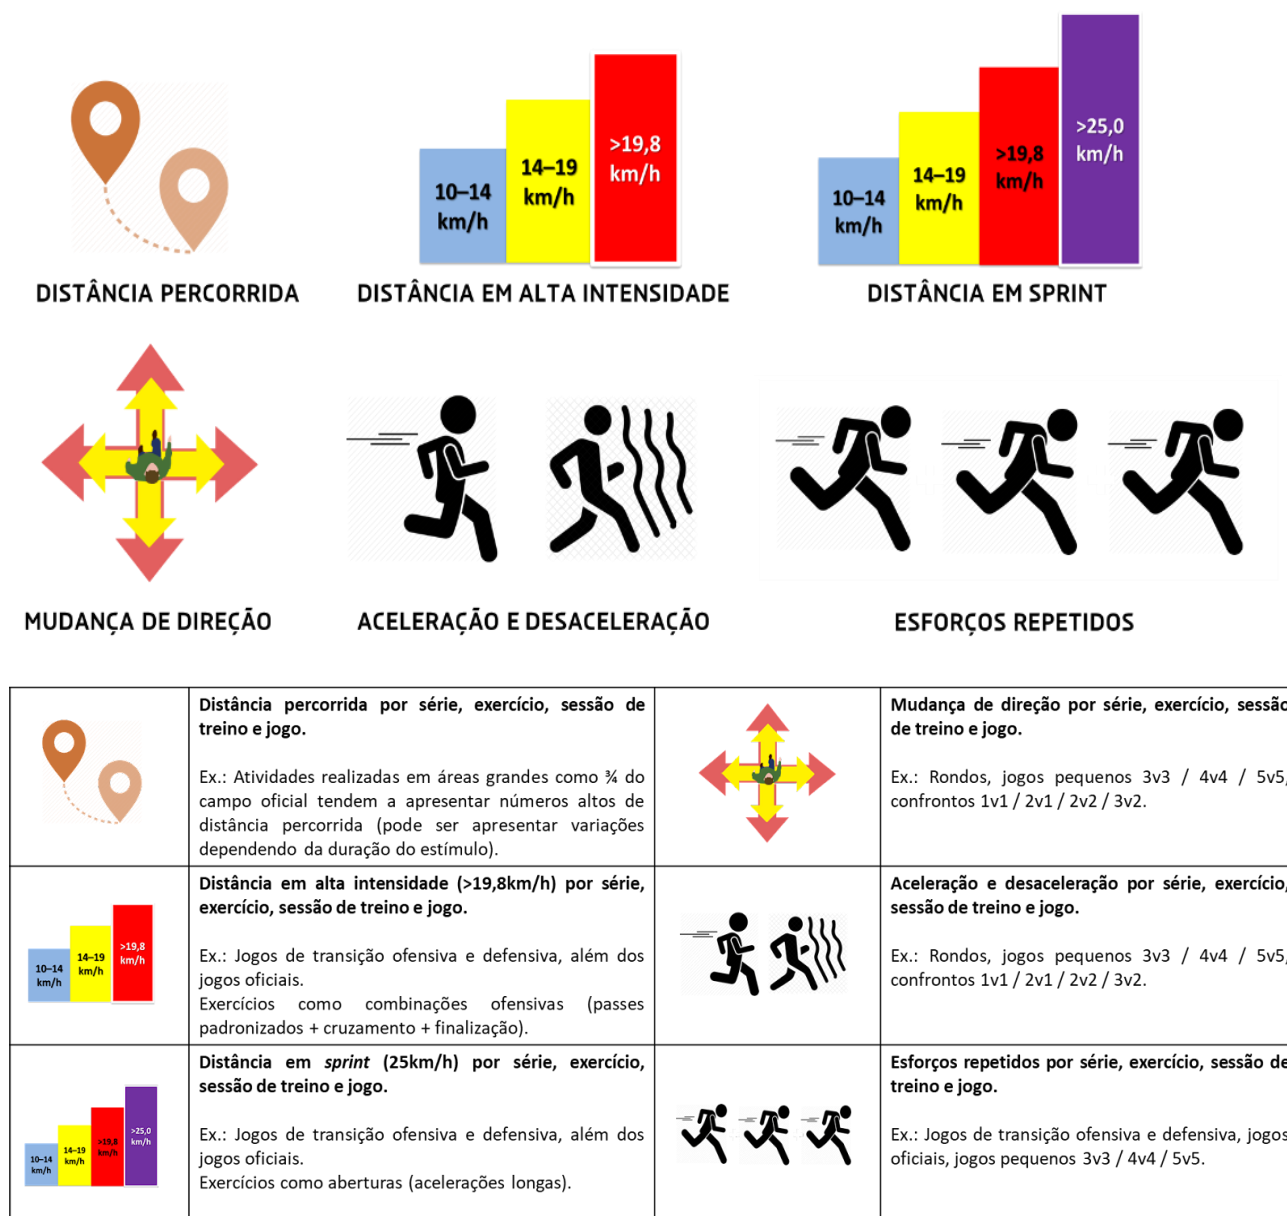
10–14 km/h

14–19 km/h

>19,8 km/h

10–14 km/h

14–19 km/h

>19,8 km/h

>25,0 km/h

DISTÂNCIA PERCORRIDA

DISTÂNCIA EM ALTA INTENSIDADE

DISTÂNCIA EM SPRINT

MUDANÇA DE DIREÇÃO

ACELERAÇÃO E DESACELERAÇÃO

ESFORÇOS REPETIDOS

| | **Distância percorrida por série, exercício, sessão de treino e jogo.** Ex.: Atividades realizadas em áreas grandes como ¾ do campo oficial tendem a apresentar números altos de distância percorrida (pode ser apresentar variações dependendo da duração do estímulo). | | **Mudança de direção por série, exercício, sessão de treino e jogo.** Ex.: Rondos, jogos pequenos 3v3 / 4v4 / 5v5, confrontos 1v1 / 2v1 / 2v2 / 3v2. |
|---|---|---|---|
| 10–14 km/h 14–19 km/h >19,8 km/h | **Distância em alta intensidade (>19,8km/h) por série, exercício, sessão de treino e jogo.** Ex.: Jogos de transição ofensiva e defensiva, além dos jogos oficiais. Exercícios como combinações ofensivas (passes padronizados + cruzamento + finalização). | | **Aceleração e desaceleração por série, exercício, sessão de treino e jogo.** Ex.: Rondos, jogos pequenos 3v3 / 4v4 / 5v5, confrontos 1v1 / 2v1 / 2v2 / 3v2. |
| 10–14 km/h 14–19 km/h >19,8 km/h >25,0 km/h | **Distância em *sprint* (25km/h) por série, exercício, sessão de treino e jogo.** Ex.: Jogos de transição ofensiva e defensiva, além dos jogos oficiais. Exercícios como aberturas (acelerações longas). | | **Esforços repetidos por série, exercício, sessão de treino e jogo.** Ex.: Jogos de transição ofensiva e defensiva, jogos oficiais, jogos pequenos 3v3 / 4v4 / 5v5. |